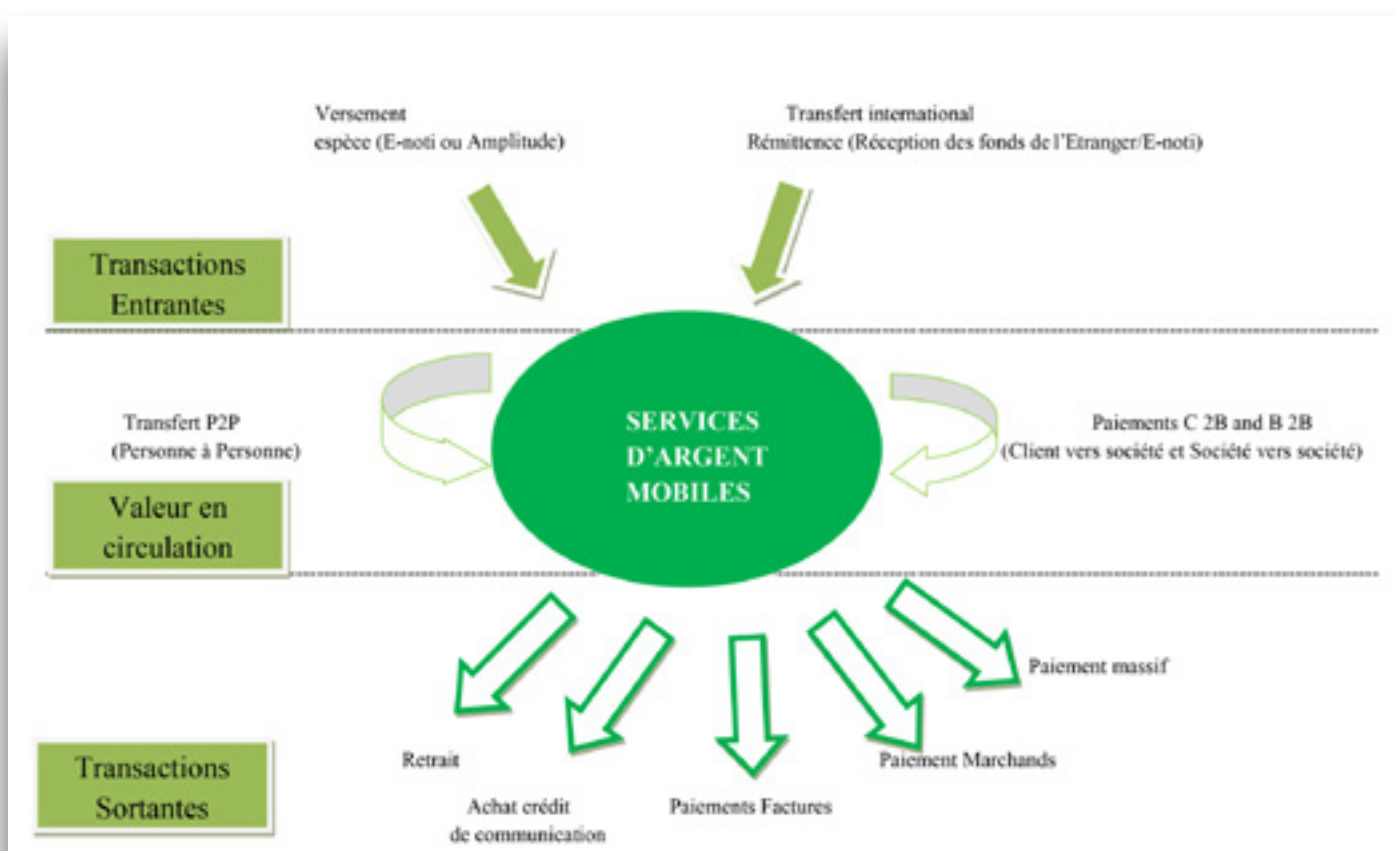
Versement espèce (E-noti ou Amplitude)

Transfert international Rémittence (Réception des fonds de l'Etranger/E-noti)

Transactions Entrantes

Transfert P2P (Personne à Personne)

SERVICES D'ARGENT MOBILES

Paiements C 2B and B 2B (Client vers société et Société vers société)

Valeur en circulation

Paiement massif

Transactions Sortantes

Retrait

Achat crédit de communication

Paiements Factures

Paiement Marchands